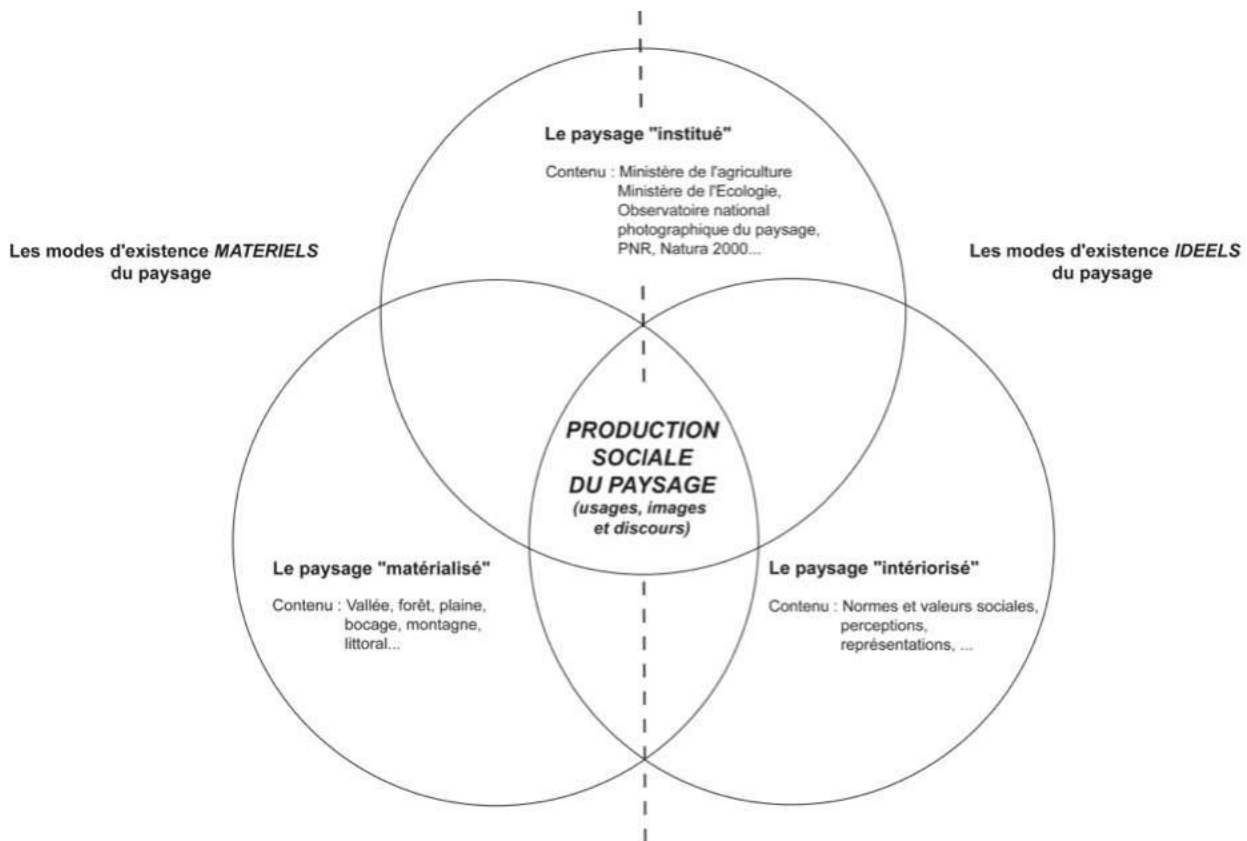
Le paysage "institué"

Contenu : Ministère de l'agriculture Ministère de l'Ecologie, Observatoire national photographique du paysage, PNR, Natura 2000...

Les modes d'existence *MATERIELS* du paysage

Les modes d'existence *IDEELS* du paysage

*PRODUCTION SOCIALE DU PAYSAGE*
*(usages, images et discours)*

Le paysage "matérialisé"

Contenu : Vallée, forêt, plaine, bocage, montagne, littoral...

Le paysage "intériorisé"

Contenu : Normes et valeurs sociales, perceptions, représentations, ...